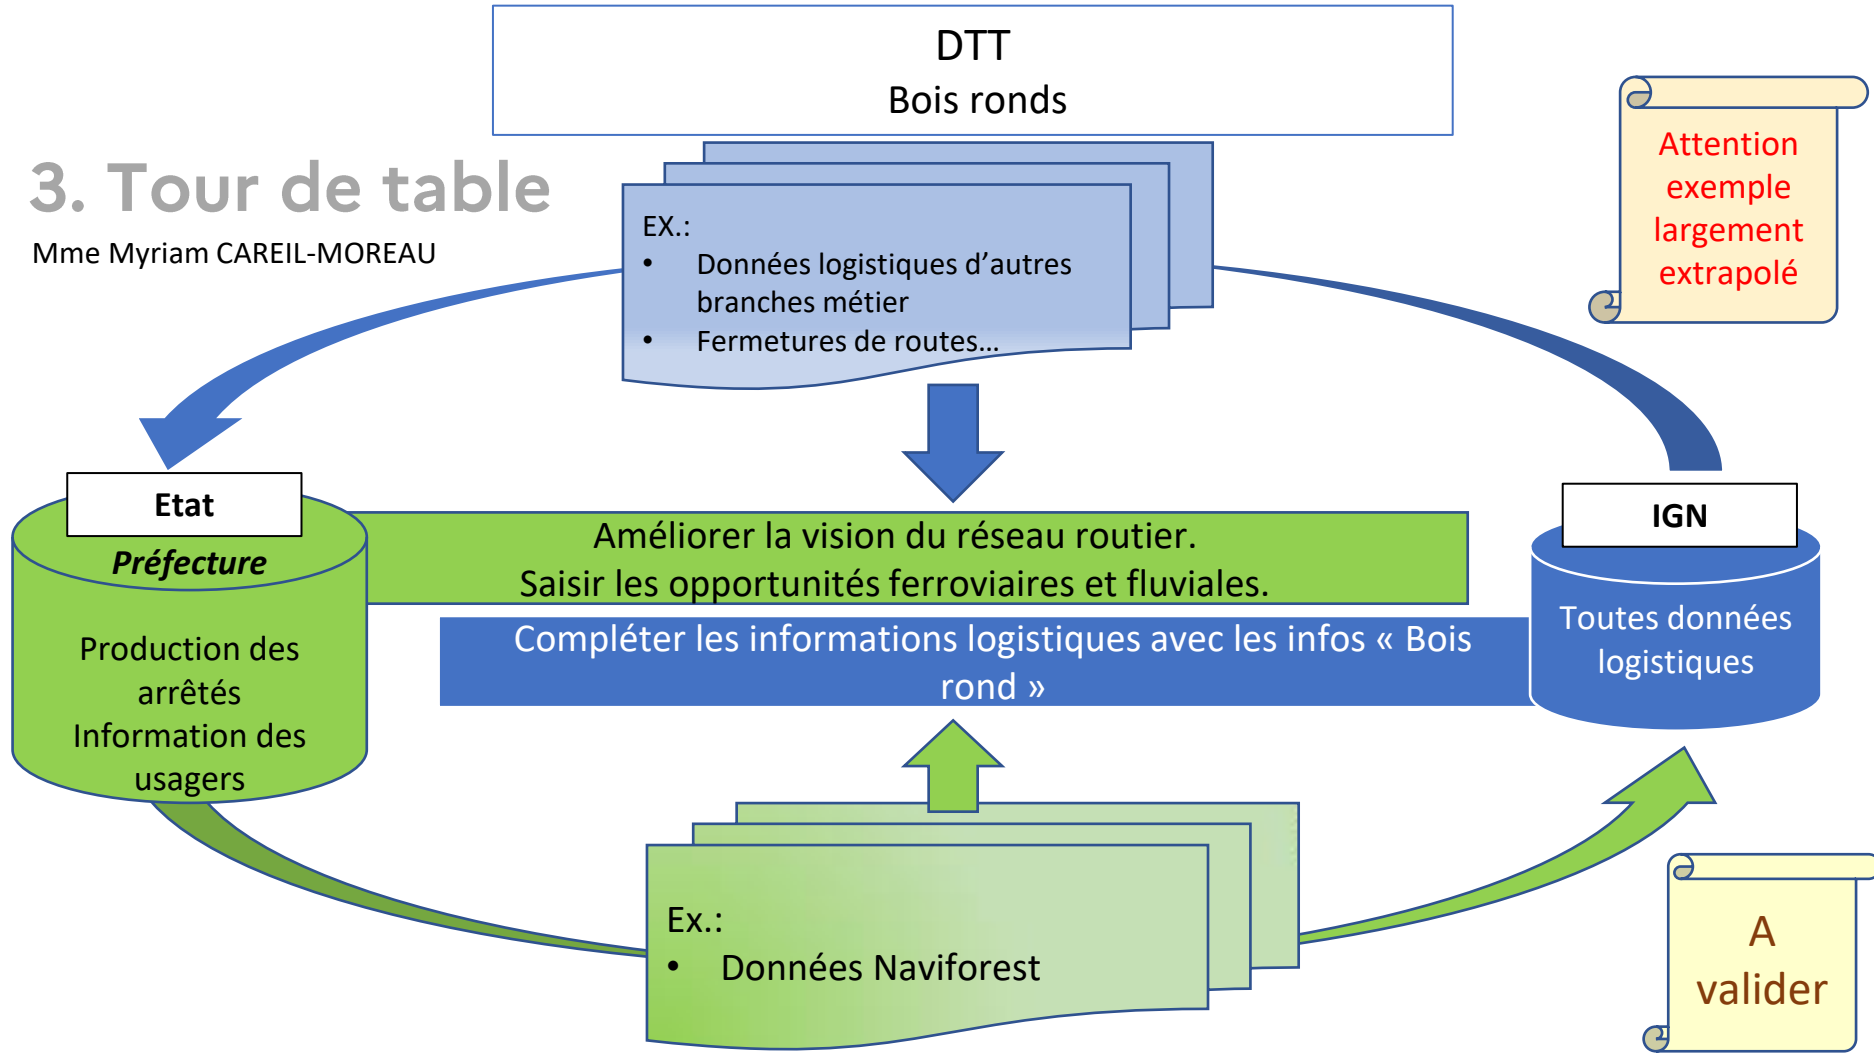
3. Tour de table

Mme Myriam CAREIL-MOREAU

DTT
Bois ronds

EX.:
• Données logistiques d'autres branches métier
• Fermetures de routes…

Attention exemple largement extrapolé

Etat

Préfecture

Production des arrêtés
Information des usagers

Améliorer la vision du réseau routier.
Saisir les opportunités ferroviaires et fluviales.

Compléter les informations logistiques avec les infos « Bois rond »

IGN

Toutes données logistiques

Ex.:
• Données Naviforest

A valider